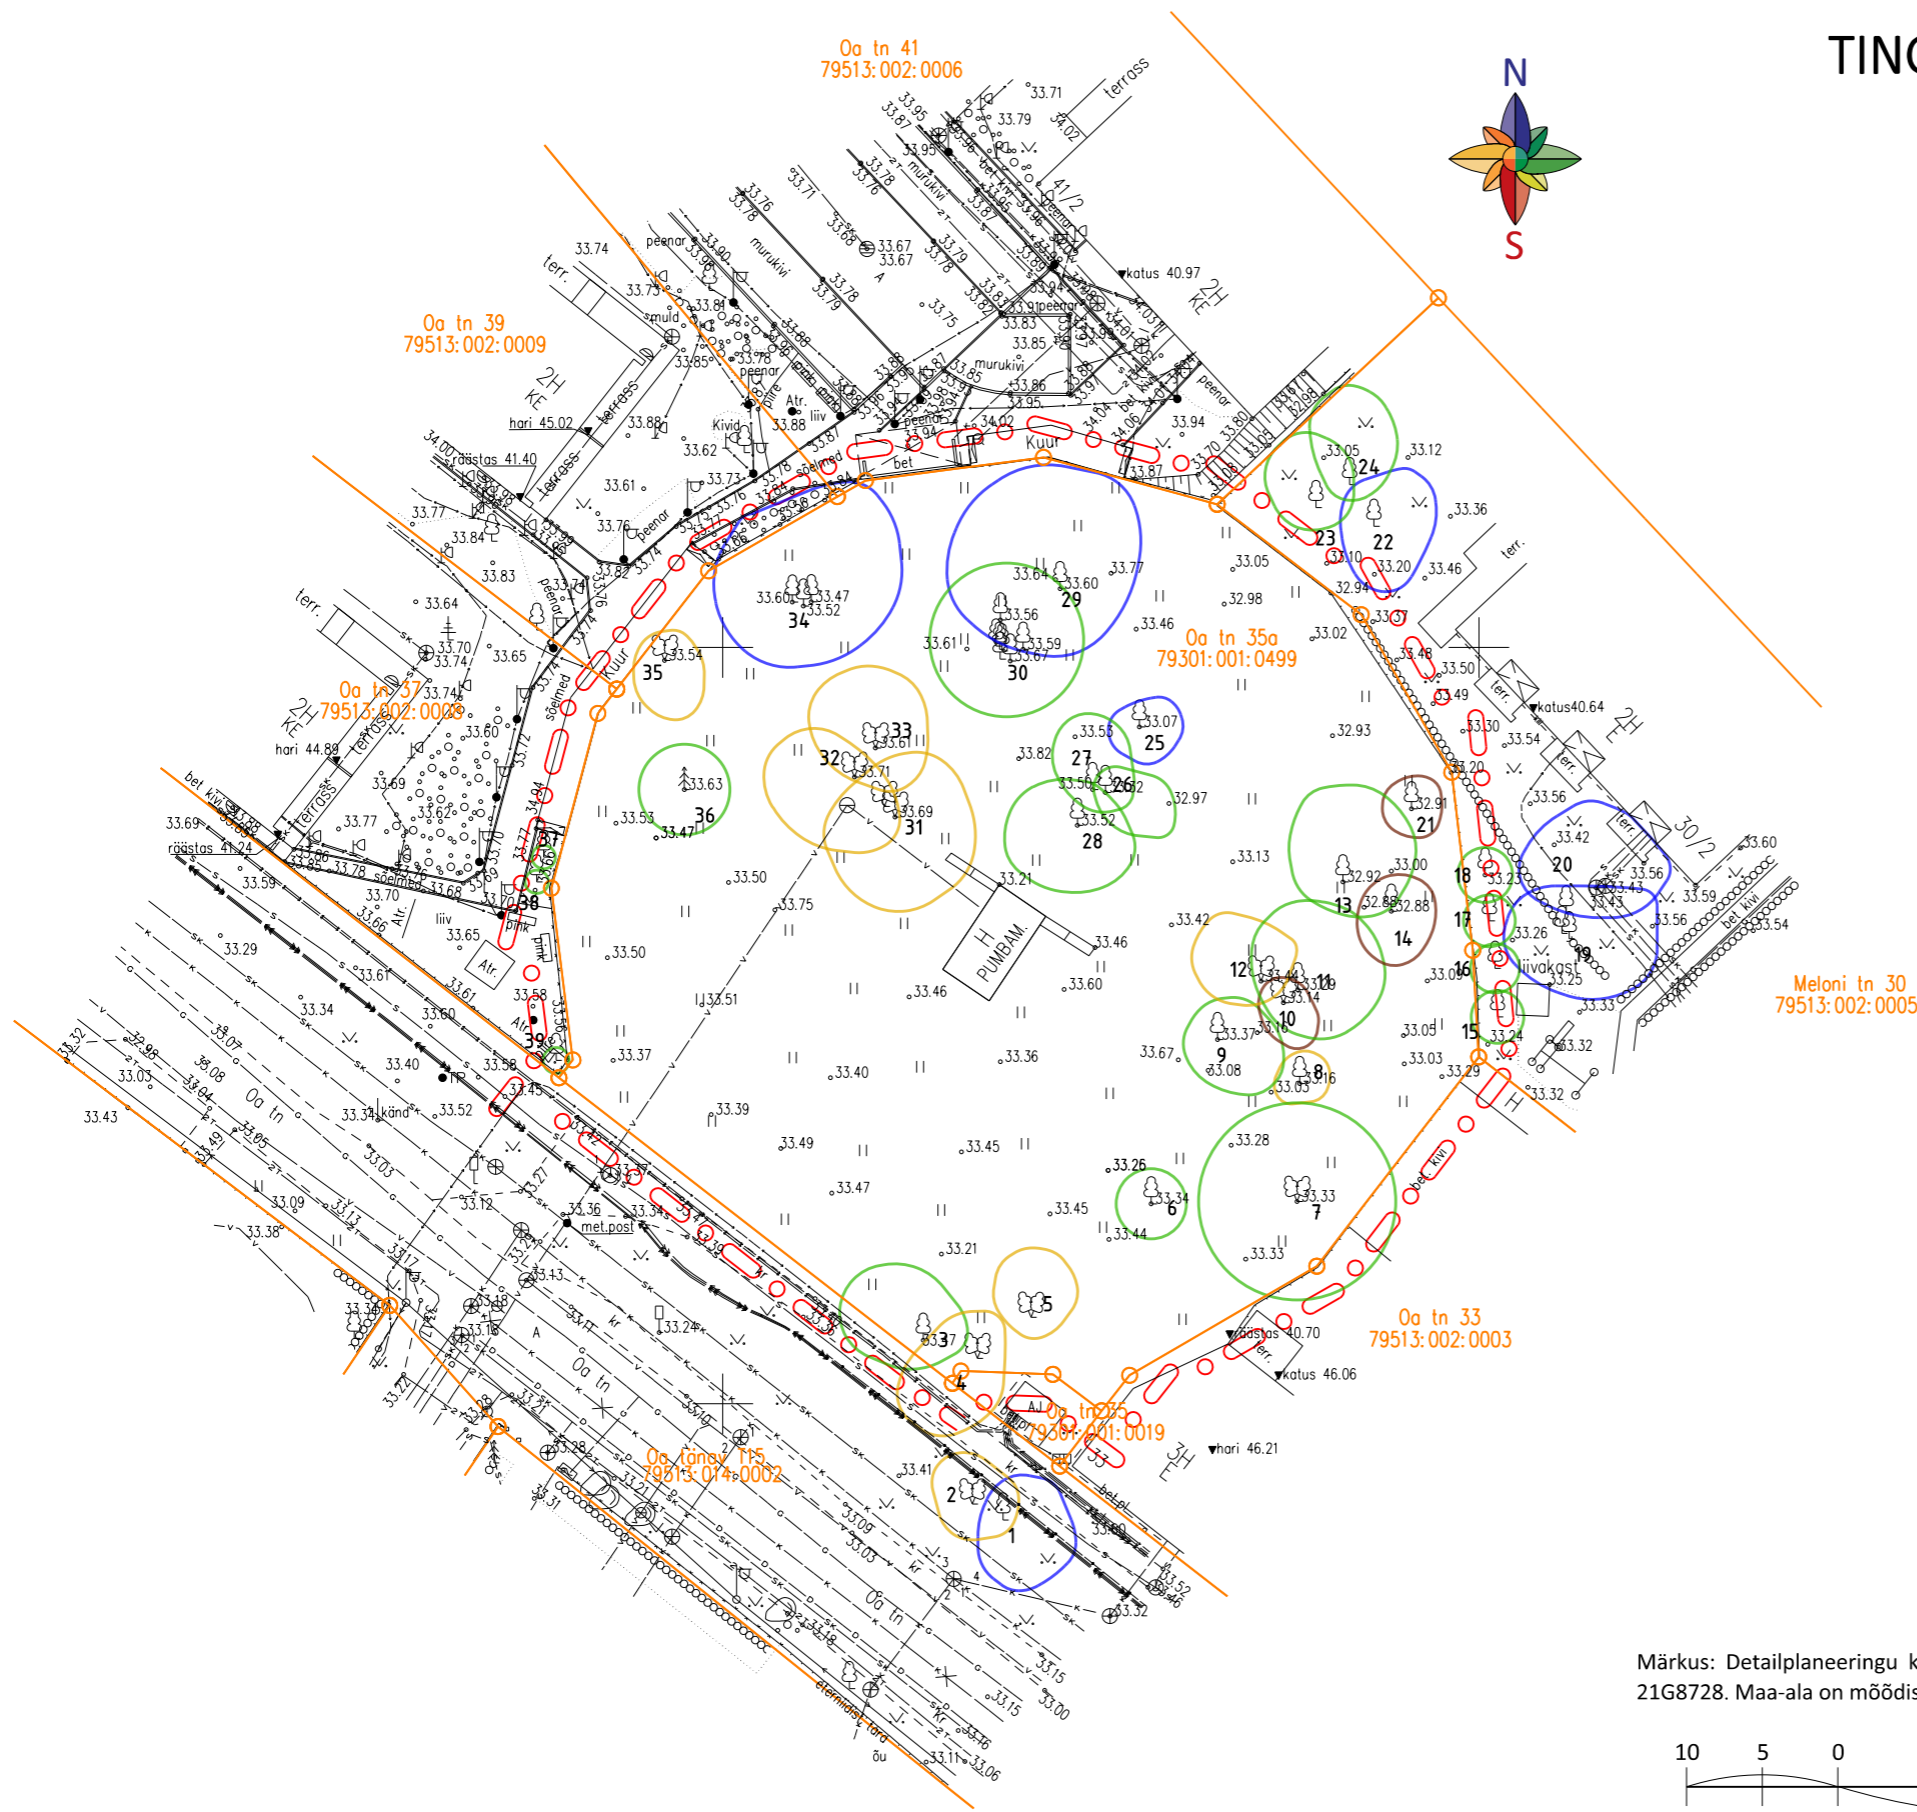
TING

N
S

Oa tn 41
79513:002:0006

Oa tn 39
79513:002:0009

Oa tn 37
79513:002:0008

Oa tn 35a
79301:001:0499

Meloni tn 30
79513:002:0005

Oa tn 33
79513:002:0003

Oa tn 35
79301:001:0019

Oa tänav T15
79513:014:0002

terrass
terr.
hari 45.02
räästas 41.40
hari 44.89
räästas 41.24
katus 40.97
katus40.64
räästas 40.70
katus 46.06
hari 46.21
murukivi
peenar
Kuur
bet
sõelmed
PUMBAM.
liivakast
met.post
Oa tn
Atr.
pink
liiv
Kivid
muld
bet kivi

1 2 3 4 5 6 7 8 9 10 11 12 13 14 15 16 17 18 19 20 21 22 23 24 25 26 27 28 29 30 31 32 33 34 35 36 37 38 39

Märkus: Detailplaneeringu k
21G8728. Maa-ala on mõõdis

10 5 0